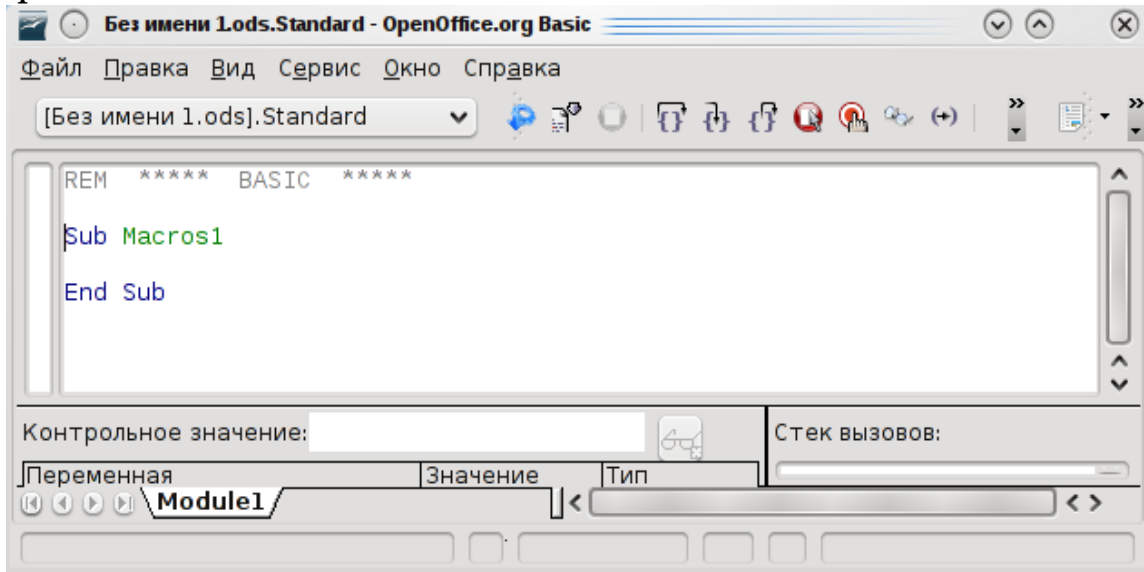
Без имени 1.ods.Standard - OpenOffice.org Basic

Файл Правка Вид Сервис Окно Справка

[Без имени 1.ods].Standard

REM ***** BASIC *****

Sub Macros1

End Sub

Контрольное значение:

Стек вызовов:

| Переменная | Значение | Тип |
|---|---|---|

Module1